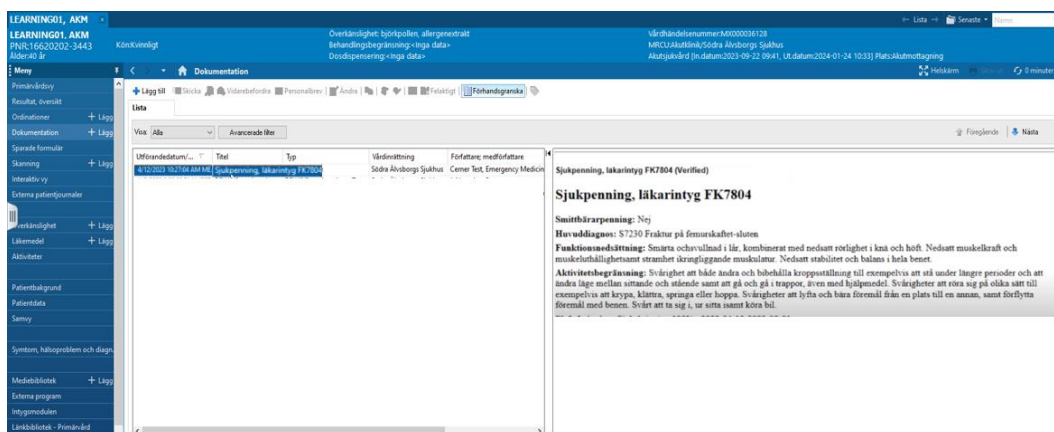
LEARNING01, AKM

LEARNING01, AKM
PNR:16620202-3443
Ålder:40 år

Kön:Kvinnligt

Överkänslighet: björkpollen, allergenextrakt
Behandlingsbegränsning:<Inga data>
Dosdispensering:<Inga data>

Vårdhändelsenummer:MX000036128
MRCU:Akutklinik/Södra Älvsborgs Sjukhus
Akutsjukvård [In.datum:2023-09-22 09:41, Ut.datum:2024-01-24 10:33] Plats:Akutmottagning

← Lista → Senaste ▾ Namn

Meny

Dokumentation

Helskärm

0 minuter

Primärvårdsvy
Resultat, översikt
Ordinationer + Lägg
Dokumentation + Lägg
Sparade formulär
Skanning + Lägg
Interaktiv vy
Externa patientjournaler
Överkänslighet + Lägg
Läkemedel + Lägg
Aktiviteter
Patientbakgrund
Patientdata
Samvy
Symtom, hälsoproblem och diagn
Mediebibliotek + Lägg
Externa program
Intygsmodulen
Länkbibliotek - Primärvård

+ Lägg till Skicka Vidarebefordra Personalbrev Ändra Felaktigt Förhandsgranska

Lista

Visa: Alla Avancerade filter

Föregående Nästa

| Utförandedatum/... | Titel | Typ | Vårdinrättning | Författare; medförfattare |
|---|---|---|---|---|
| 4/12/2023 10:27:04 AM ME | Sjukpenning, läkarintyg FK7804 | | Södra Älvsborgs Sjukhus | Cerner Test, Emergency Medicin |

Sjukpenning, läkarintyg FK7804 (Verified)

Sjukpenning, läkarintyg FK7804

Smittbärarpenning: Nej
Huvuddiagnos: S7230 Fraktur på femurskaftet-sluten
Funktionsnedsättning: Smärta ochsvullnad i lår, kombinerat med nedsatt rörlighet i knä och höft. Nedsatt muskelkraft och muskeluthållighetsamt stramhet ikringliggande muskulatur. Nedsatt stabilitet och balans i hela benet.
Aktivitetsbegränsning: Svårighet att både ändra och bibehålla kroppsställning till exempelvis att stå under längre persoder och att ändra läge mellan sittande och stående samt att gå och gå i trappor, även med hjälpmedel. Svårigheter att röra sig på olika sätt till exempelvis att krypa, klättra, springa eller hoppa. Svårigheter att lyfta och bära föremål från en plats till en annan, samt förflytta föremål med benen. Svårt att ta sig i, ur sitta samt köra bil.
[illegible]